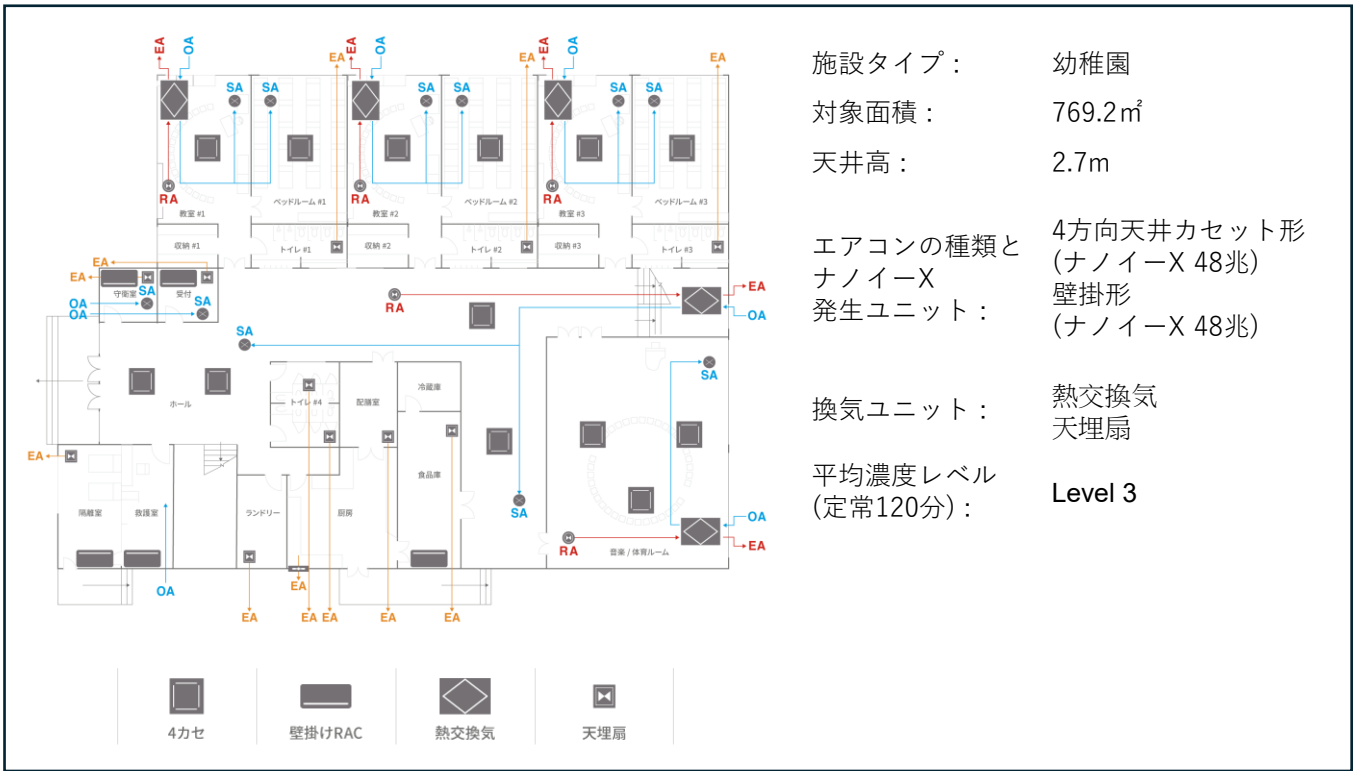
EA OA EA EA OA EA EA OA EA
SA SA SA SA SA SA
RA RA RA
教室 #1 ベッドルーム #1 教室 #2 ベッドルーム #2 教室 #3 ベッドルーム #3
収納 #1 トイレ #1 収納 #2 トイレ #2 収納 #3 トイレ #3
EA EA 守衛室 受付 SA SA OA OA
RA EA OA
SA SA
ホール トイレ #4 配膳室 冷蔵庫
食品庫
EA SA
隔離室 救護室 ランドリー 厨房
OA
RA 音楽 / 体育ルーム OA EA
EA EA EA EA EA

4カセ 壁掛けRAC 熱交換気 天埋扇

施設タイプ： 幼稚園
対象面積： 769.2㎡
天井高： 2.7m
エアコンの種類とナノイーX発生ユニット： 4方向天井カセット形 (ナノイーX 48兆) 壁掛形 (ナノイーX 48兆)
換気ユニット： 熱交換気 天埋扇
平均濃度レベル (定常120分)： Level 3